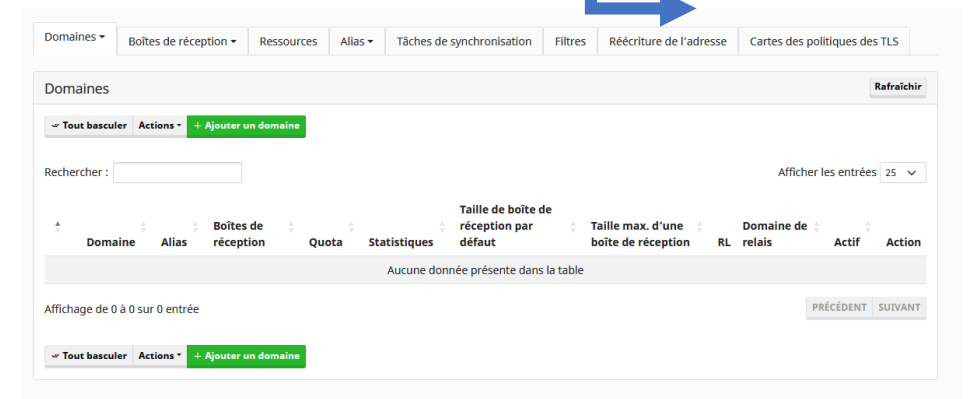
Domaines ▾ | Boîtes de réception ▾ | Ressources | Alias ▾ | Tâches de synchronisation | Filtres | Réécriture de l'adresse | Cartes des politiques des TLS

Domaines

Rafraîchir

Tout basculer | Actions ▾ | + Ajouter un domaine

Rechercher :

Afficher les entrées 25

| | Domaine | Alias | Boîtes de réception | Quota | Statistiques | Taille de boîte de réception par défaut | Taille max. d'une boîte de réception | RL | Domaine de relais | Actif | Action |
|---|---|---|---|---|---|---|---|---|---|---|---|
| Aucune donnée présente dans la table | | | | | | | | | | | |

Affichage de 0 à 0 sur 0 entrée

PRÉCÉDENT | SUIVANT

Tout basculer | Actions ▾ | + Ajouter un domaine